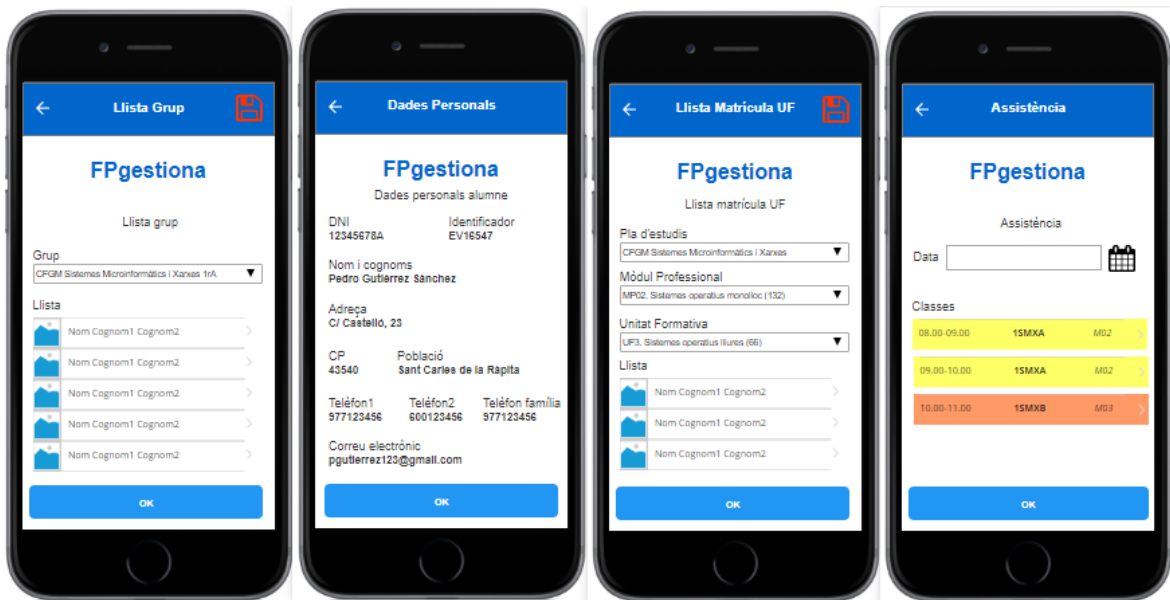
Llista Grup

FPgestiona

Llista grup

Grup
CFGM Sistemes Microinformàtics i Xarxes 1rA

Llista
Nom Cognom1 Cognom2
Nom Cognom1 Cognom2
Nom Cognom1 Cognom2
Nom Cognom1 Cognom2
Nom Cognom1 Cognom2

OK

Dades Personals

FPgestiona
Dades personals alumne

DNI
12345678A
Identificador
EV16547

Nom i cognoms
Pedro Gutierrez Sànchez

Adreça
C/ Castelló, 23

CP
43540
Població
Sant Carles de la Ràpita

Telèfon1
977123456
Telèfon2
600123456
Telèfon família
977123456

Correu electrònic
pgutierrez123@gmail.com

OK

Llista Matrícula UF

FPgestiona

Llista matrícula UF

Pla d'estudis
CFGM Sistemes Microinformàtics i Xarxes

Mòdul Professional
MP02. Sistemes operatius monolloc (132)

Unitat Formativa
UF3. Sistemes operatius lliures (66)

Llista
Nom Cognom1 Cognom2
Nom Cognom1 Cognom2
Nom Cognom1 Cognom2

OK

Assistència

FPgestiona

Assistència

Data

Classes
08.00-09.00 1SMXA M02
09.00-10.00 1SMXA M02
10.00-11.00 1SMXB M03

OK